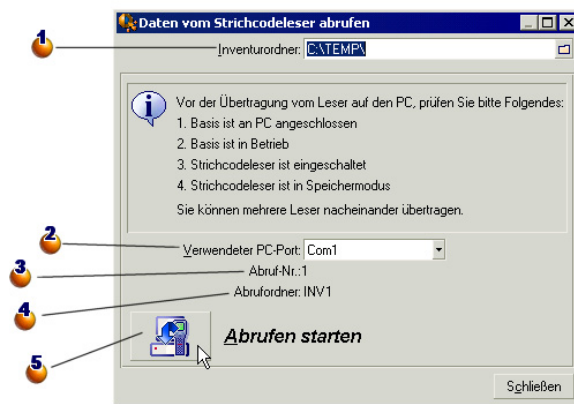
Daten vom Strichcodeleser abrufen

1

Inventurordner: C:\TEMP\

Vor der Übertragung vom Leser auf den PC, prüfen Sie bitte Folgendes:
1. Basis ist an PC angeschlossen
2. Basis ist in Betrieb
3. Strichcodeleser ist eingeschaltet
4. Strichcodeleser ist in Speichermodus
Sie können mehrere Leser nacheinander übertragen.

2

Verwendeter PC-Port: Com1

3

Abruf-Nr.:1

4

Abrufordner: INV1

5

Abrufen starten

Schließen